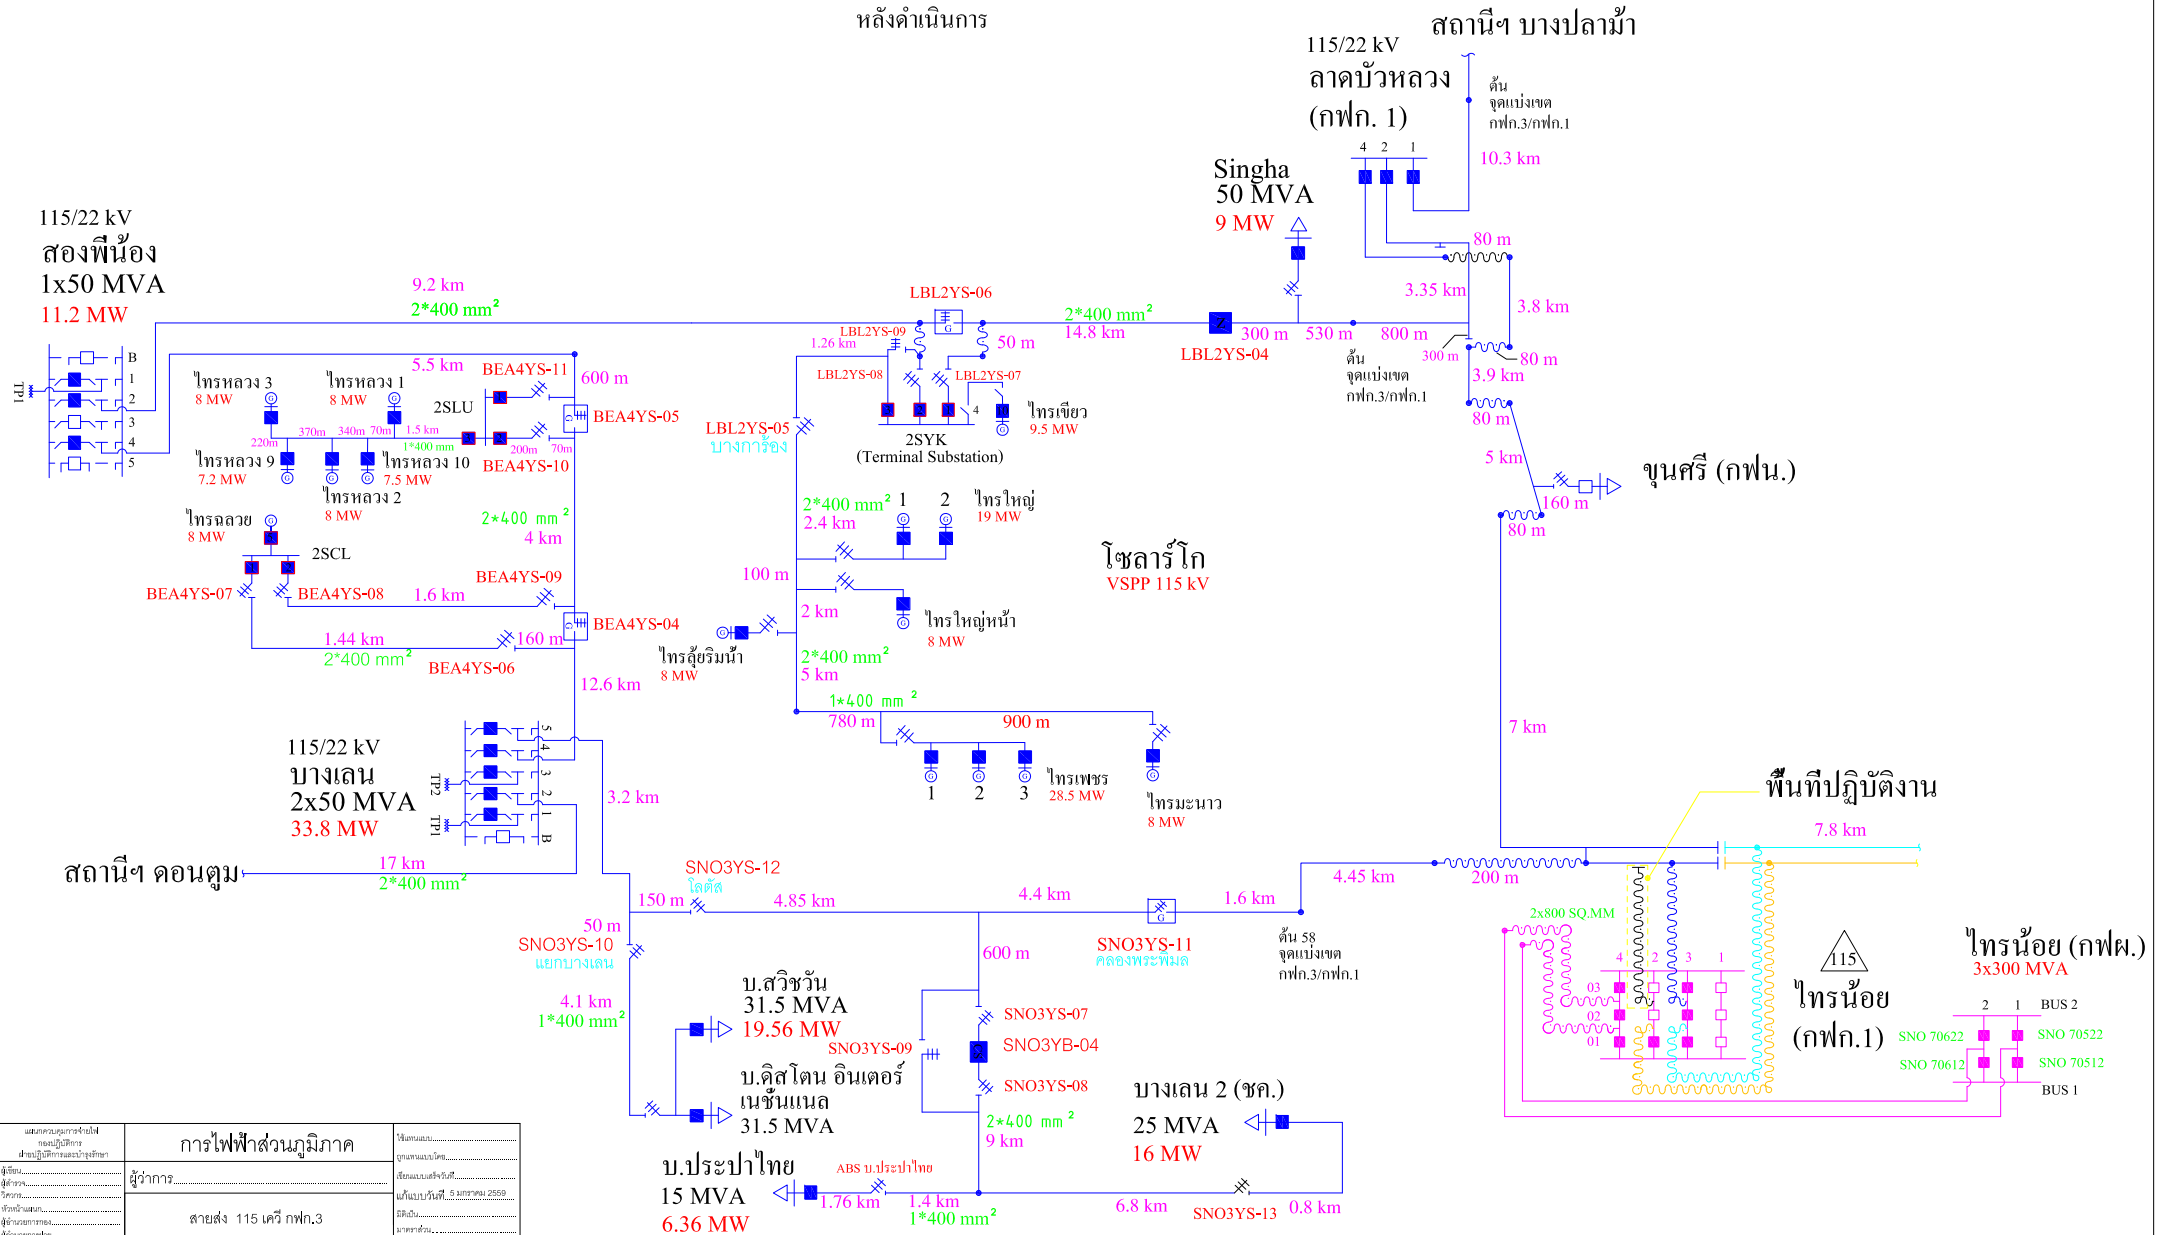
หลังดำเนินการ

สถานีฯ บางปลาม้า

115/22 kV
ลาดบัวหลวง
(กฟภ. 1)

ต้น
จุดแบ่งเขต
กฟภ.3/กฟภ.1

10.3 km

4 2 1

Singha
50 MVA
9 MW

80 m
3.35 km
3.8 km
80 m
3.9 km
80 m
5 km
160 m
80 m

ขุนศรี (กฟน.)

115/22 kV
สองพี่น้อง
1x50 MVA
11.2 MW

TP1
B 1 2 3 4 5

9.2 km
$2*400\ mm^2$

LBL2YS-06
LBL2YS-09
1.26 km
50 m
$2*400\ mm^2$
14.8 km
LBL2YS-04
300 m
530 m
800 m
300 m

ต้น
จุดแบ่งเขต
กฟภ.3/กฟภ.1

5.5 km
BEA4YS-11
600 m
BEA4YS-05
ไทรหลวง 3
8 MW
ไทรหลวง 1
8 MW
2SLU
220m 370m 340m 70m 1.5 km
1*400 mm
200m 70m
ไทรหลวง 9
7.2 MW
ไทรหลวง 10
7.5 MW
BEA4YS-10
ไทรหลวง 2
8 MW

LBL2YS-08
LBL2YS-07
4
ไทรเขียว
9.5 MW
2SYK
(Terminal Substation)

LBL2YS-05
บางกระทิง

$2*400\ mm^2$
2.4 km
1 2
ไทรใหญ่
19 MW

โซลาร์โก
VSPP 115 kV

ไทรฉลวย
8 MW
2SCL
$2*400\ mm^2$
4 km
BEA4YS-09
BEA4YS-07
BEA4YS-08
1.6 km
BEA4YS-04
1.44 km
$2*400\ mm^2$
160 m
BEA4YS-06

100 m
2 km
ไทรใหญ่หน้า
8 MW
ไทรลุ้ยริมน้ำ
8 MW
$2*400\ mm^2$
5 km
12.6 km

$1*400\ mm^2$
780 m
900 m
1 2 3
ไทรเพชร
28.5 MW
ไทรมะนาว
8 MW

7 km

พื้นที่ปฏิบัติงาน

115/22 kV
บางเลน
2x50 MVA
33.8 MW
TP2
TP1
5 4 3 2 1 B
3.2 km

7.8 km

สถานีฯ ดอนตูม
17 km
$2*400\ mm^2$

SNO3YS-12
โลตัส
150 m
4.85 km
4.4 km
1.6 km
4.45 km
200 m

2x800 SQ.MM

50 m
SNO3YS-10
แยกบางเลน
600 m
SNO3YS-11
คลองพระพิมล
ต้น 58
จุดแบ่งเขต
กฟภ.3/กฟภ.1

4 2 3 1
03
02
01

115
ไทรน้อย
(กฟภ.1)

ไทรน้อย (กฟผ.)
3x300 MVA
2 1 BUS 2
SNO 70622
SNO 70522
SNO 70612
SNO 70512
BUS 1

4.1 km
$1*400\ mm^2$

บ.สวิชวัน
31.5 MVA
19.56 MW
SNO3YS-09
SNO3YS-07
SNO3YB-04
SNO3YS-08
บ.คิสโตน อินเตอร์
เนชั่นแนล
31.5 MVA

$2*400\ mm^2$
9 km

บางเลน 2 (ชค.)
25 MVA
16 MW

บ.ประปาไทย
15 MVA
6.36 MW
ABS บ.ประปาไทย
1.76 km
1.4 km
$1*400\ mm^2$
6.8 km
SNO3YS-13
0.8 km

การไฟฟ้าส่วนภูมิภาค
ผู้ว่าการ
สายส่ง 115 เควี กฟภ.3
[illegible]